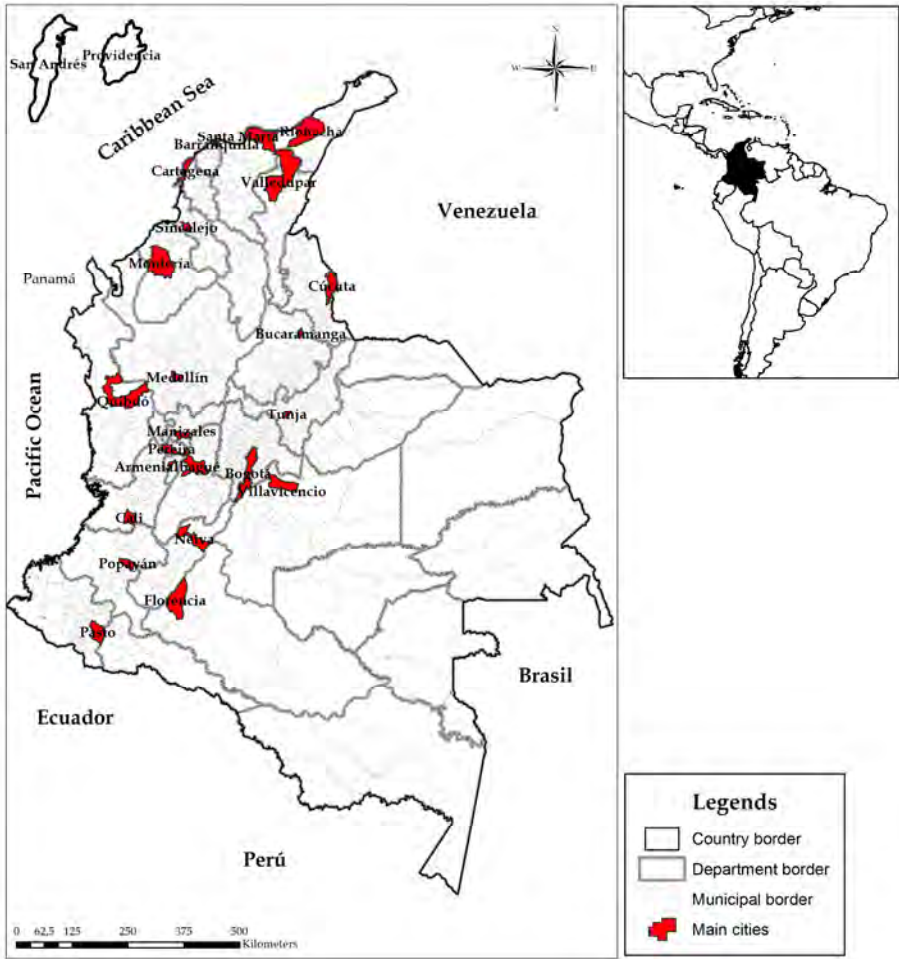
San Andrés
Providencia
N
W
E
S
Caribbean Sea
Santa Marta
Riohacha
Barranquilla
Cartagena
Valledupar
Venezuela
Sincelejo
Montería
Panamá
Cúcuta
Bucaramanga
Pacific Ocean
Medellín
Quibdó
Tunja
Manizales
Pereira
Armenia
Ibagué
Bogotá
Villavicencio
Cali
Neiva
Popayán
Florencia
Pasto
Brasil
Ecuador
Perú
0 62,5 125 250 375 500
Kilometers
Legends
Country border
Department border
Municipal border
Main cities